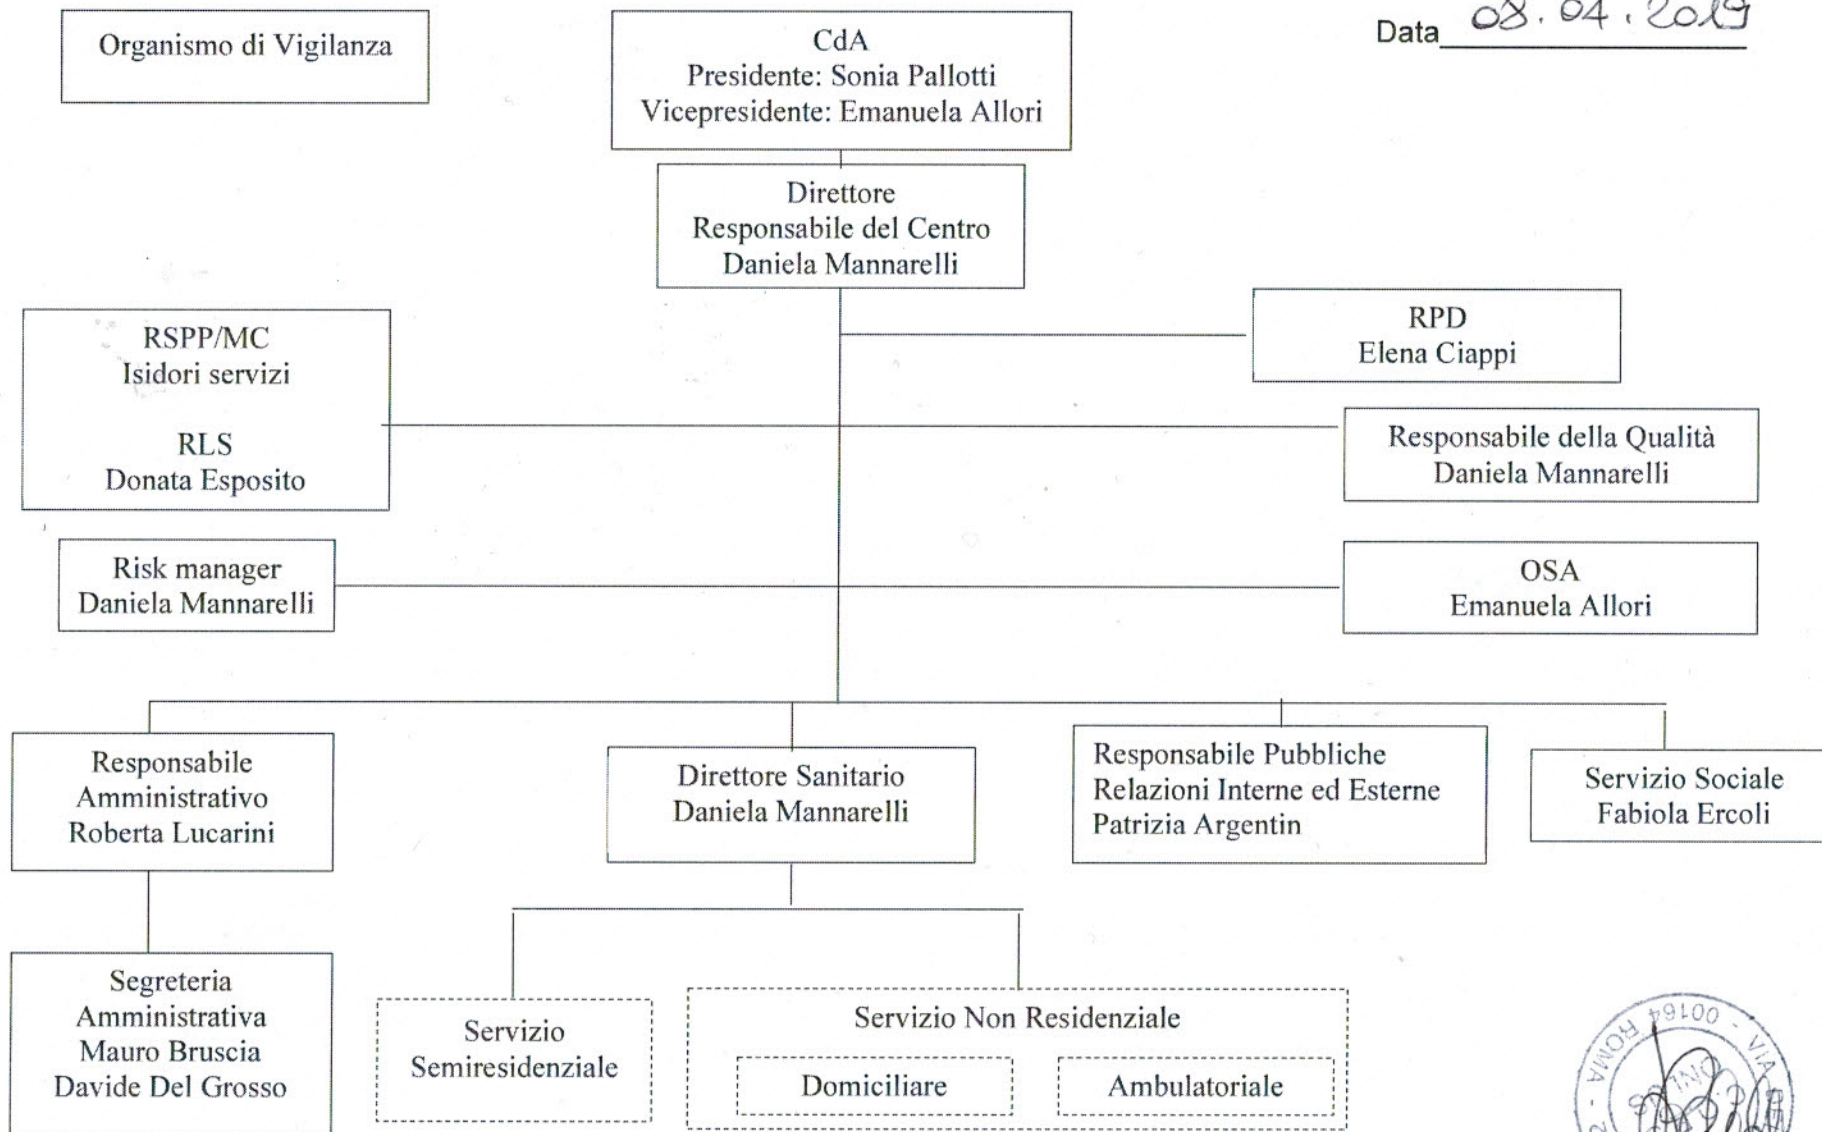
Organismo di Vigilanza

CdA
Presidente: Sonia Pallotti
Vicepresidente: Emanuela Allori

Data 08.04.2019

Direttore
Responsabile del Centro
Daniela Mannarelli

RSPP/MC
Isidori servizi

RLS
Donata Esposito

RPD
Elena Ciappi

Responsabile della Qualità
Daniela Mannarelli

Risk manager
Daniela Mannarelli

OSA
Emanuela Allori

Responsabile
Amministrativo
Roberta Lucarini

Direttore Sanitario
Daniela Mannarelli

Responsabile Pubbliche
Relazioni Interne ed Esterne
Patrizia Argentin

Servizio Sociale
Fabiola Ercoli

Segreteria
Amministrativa
Mauro Bruscia
Davide Del Grosso

Servizio
Semiresidenziale

Servizio Non Residenziale

Domiciliare

Ambulatoriale

00164 - ROMA - VIA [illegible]